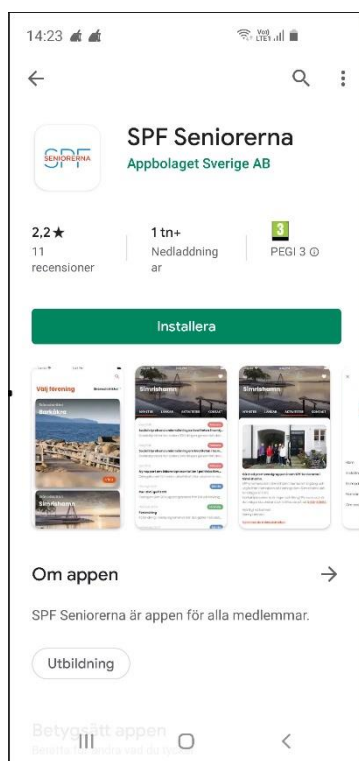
14:23

SPF Seniorerna
Appbolaget Sverige AB

SPF SENIORERNA

2,2 ★
11 recensioner

1 tn+
Nedladdningar

3
PEGI 3 ⓘ

Installera

Välj förening
Borlänge
Simrishamn

Simrishamn

Simrishamn

Om appen →

SPF Seniorerna är appen för alla medlemmar.

Utbildning

Betygsätt appen